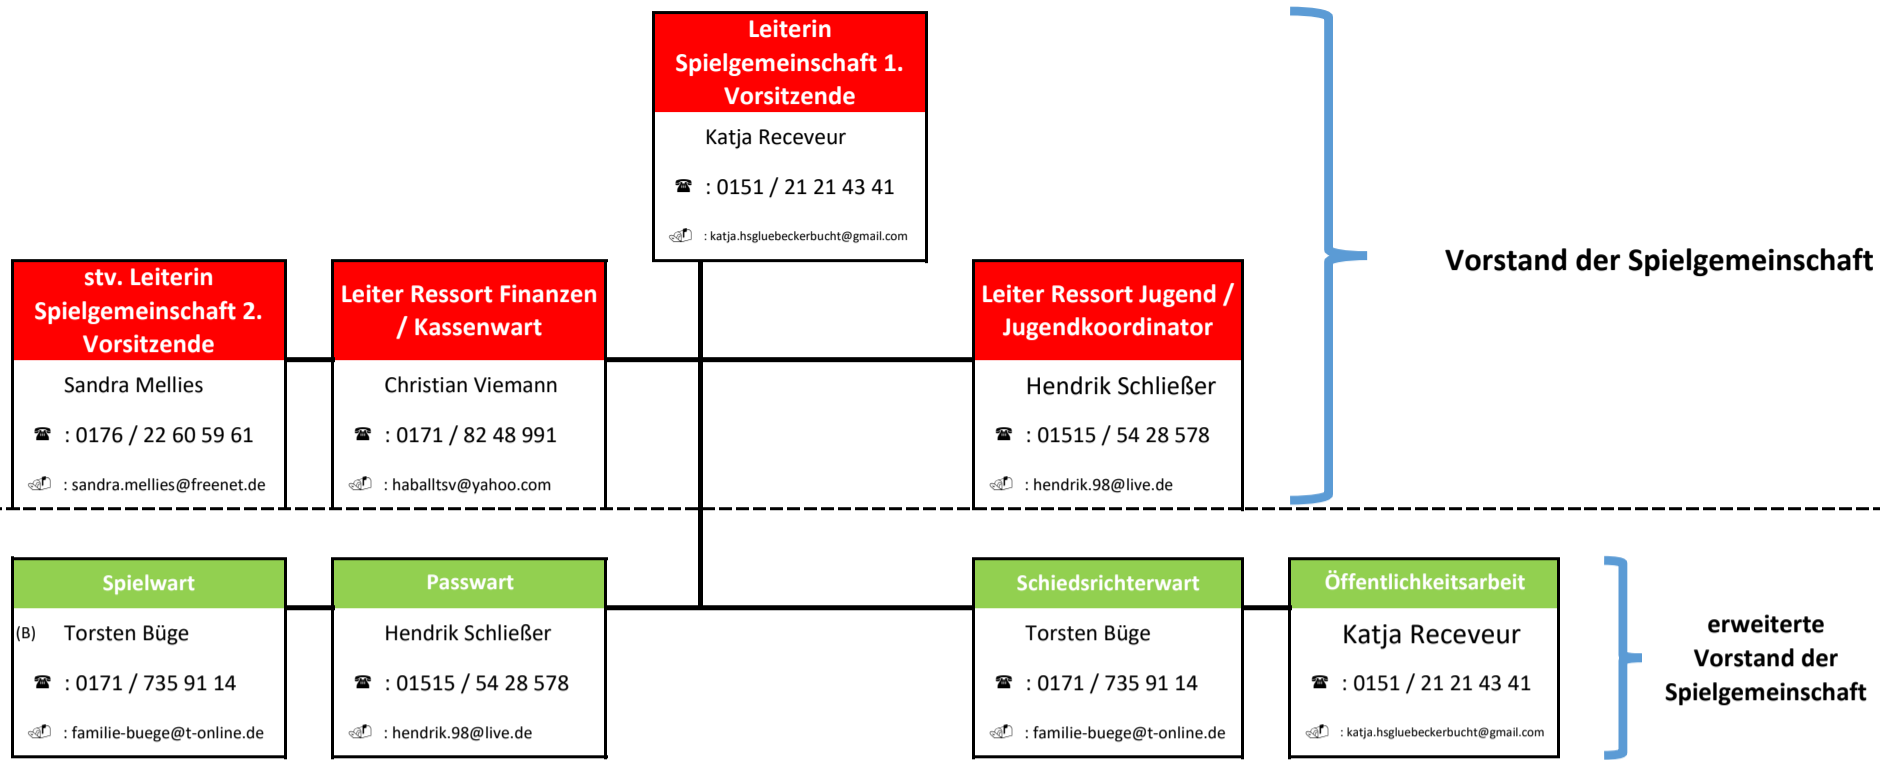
Leiterin Spielgemeinschaft 1. Vorsitzende

Katja Receveur

☎ : 0151 / 21 21 43 41

: katja.hsgluebeckerbucht@gmail.com

Vorstand der Spielgemeinschaft

stv. Leiterin Spielgemeinschaft 2. Vorsitzende

Sandra Mellies

☎ : 0176 / 22 60 59 61

: sandra.mellies@freenet.de

Leiter Ressort Finanzen / Kassenwart

Christian Viemann

☎ : 0171 / 82 48 991

: haballtsv@yahoo.com

Leiter Ressort Jugend / Jugendkoordinator

Hendrik Schließer

☎ : 01515 / 54 28 578

: hendrik.98@live.de

Spielwart

(B) Torsten Büge

☎ : 0171 / 735 91 14

: familie-buege@t-online.de

Passwart

Hendrik Schließer

☎ : 01515 / 54 28 578

: hendrik.98@live.de

Schiedsrichterwart

Torsten Büge

☎ : 0171 / 735 91 14

: familie-buege@t-online.de

Öffentlichkeitsarbeit

Katja Receveur

☎ : 0151 / 21 21 43 41

: katja.hsgluebeckerbucht@gmail.com

erweiterte Vorstand der Spielgemeinschaft